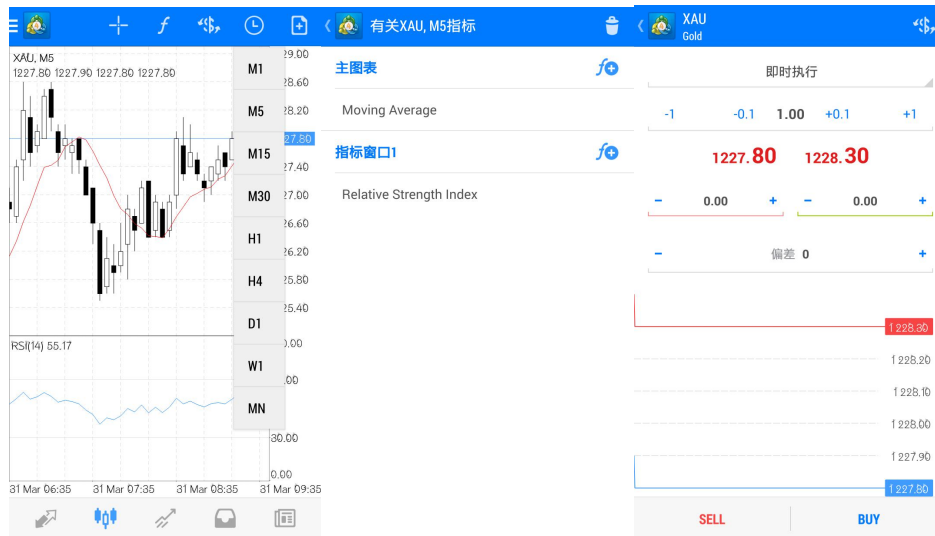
XAU, M5
1227.80 1227.90 1227.80 1227.80

M1
M5
M15
M30
H1
H4
D1
W1
MN

29.00
28.60
28.20
227.80
27.40
27.00
26.60
26.20
25.80
25.40

RSI(14) 55.17
.00
30.00
0.00

31 Mar 06:35 31 Mar 07:35 31 Mar 08:35 31 Mar 09:35

有关XAU, M5指标

主图表
Moving Average
指标窗口1
Relative Strength Index

XAU
Gold

即时执行

-1 -0.1 1.00 +0.1 +1

1227.80 1228.30

- 0.00 + - 0.00 +

- 偏差 0 +

1228.30
1228.20
1228.10
1228.00
1227.90
1227.80

SELL BUY